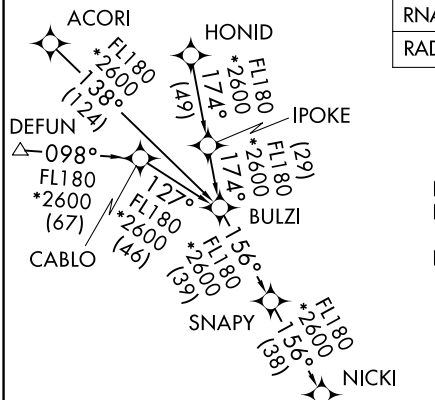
ACORI
FL180
*2600
138°
(124)

HONID
FL180
*2600
174°
(49)

RNA
RAD

IPOKE
FL180
*2600
174°
(29)

DEFUN
098°
FL180
*2600
(67)

127°
FL180
*2600
(46)

CABLO

BULZI

156°
FL180
*2600
(39)

SNAPY

FL180
*2600
156°
(38)

NICKI